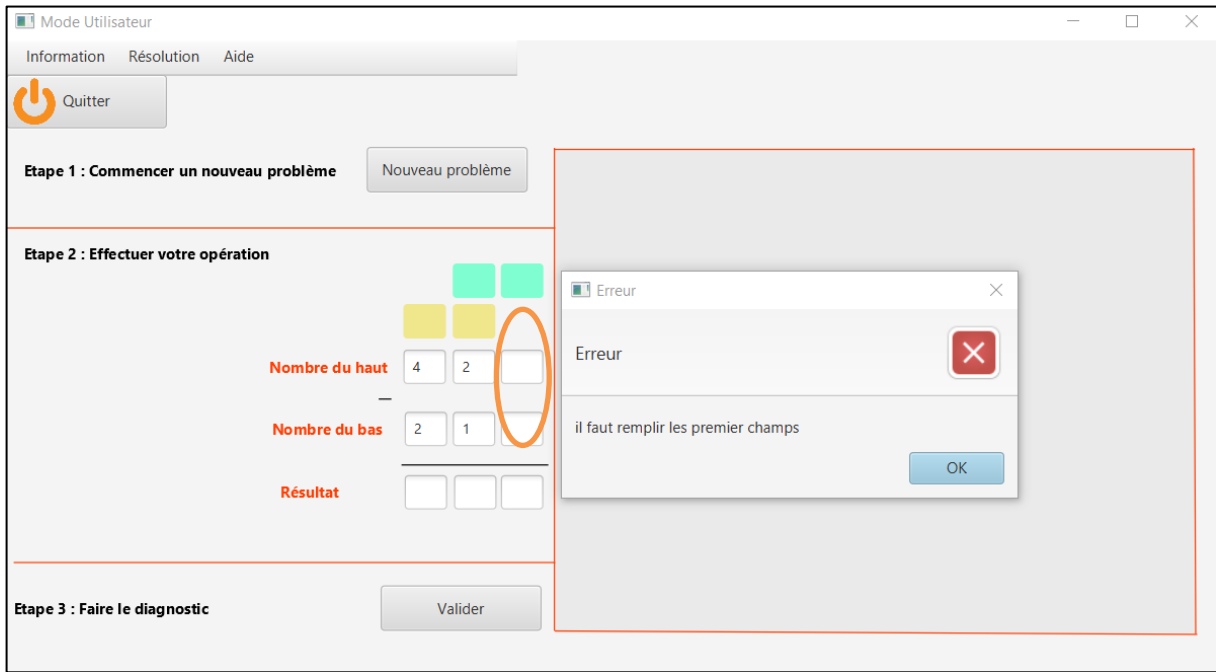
Mode Utilisateur

Information Résolution Aide

Quitter

Etape 1 : Commencer un nouveau problème

Nouveau problème

Etape 2 : Effectuer votre opération

Nombre du haut 4 2

—

Nombre du bas 2 1

Résultat

Etape 3 : Faire le diagnostic

Valider

Erreur

Erreur

il faut remplir les premier champs

OK